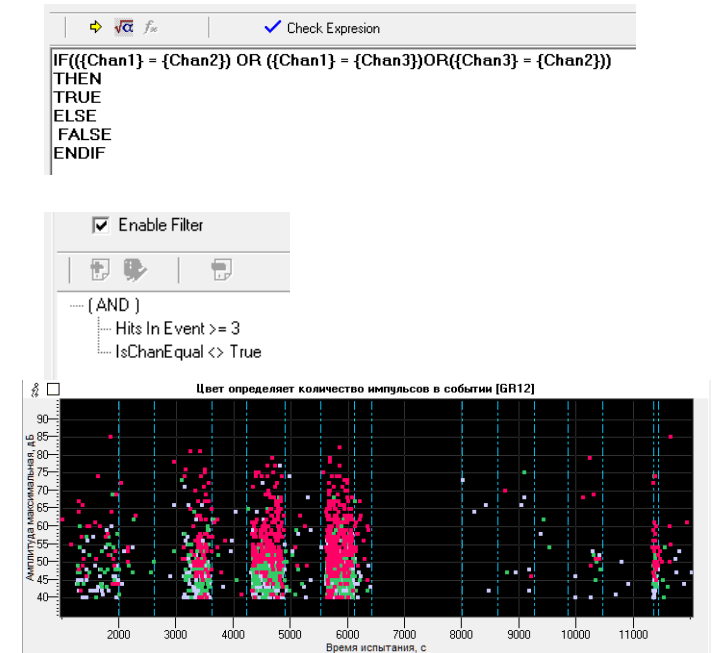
Check Expresion

IF(({Chan1} = {Chan2}) OR ({Chan1} = {Chan3})OR({Chan3} = {Chan2}))
THEN
TRUE
ELSE
FALSE
ENDIF

Enable Filter

( AND )
Hits In Event >= 3
IsChanEqual <> True

Цвет определяет количество импульсов в событии [GR12]

Амплитуда максимальная, дБ

90
85
80
75
70
65
60
55
50
45
40

2000
3000
4000
5000
6000
7000
8000
9000
10000
11000

Время испытания, с